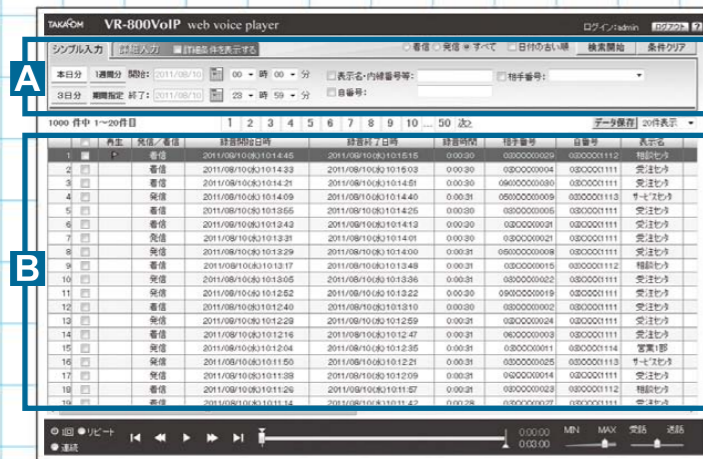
TAKACOM VR-800VoIP web voice player

ログイン:admin ログアウト ?

A

シンプル入力 詳細入力 詳細条件を表示する

○着信 ○発信 ◉すべて □日付の古い順 検索開始 条件クリア

本日分 1週間分 開始: 2011/08/10 00 時 00 分 □表示名・内線番号等: □相手番号:

3日分 期間指定 終了: 2011/08/10 23 時 59 分 □自番号:

1000 件中 1〜20件目 1 2 3 4 5 6 7 8 9 10 ... 50 次≫ データ保存 20件表示

B

| | | 再生 | 発信/着信 | 録音開始日時 | 録音終了日時 | 録音時間 | 相手番号 | 自番号 | 表示名 |
|---|---|---|---|---|---|---|---|---|---|
| 1 | | ▶ | 着信 | 2011/08/10(水)10:14:45 | 2011/08/10(水)10:15:15 | 0:00:30 | 0300000029 | 0300001112 | 相談センタ |
| 2 | | | 着信 | 2011/08/10(水)10:14:33 | 2011/08/10(水)10:15:03 | 0:00:30 | 0300000004 | 0300001111 | 受注センタ |
| 3 | | | 発信 | 2011/08/10(水)10:14:21 | 2011/08/10(水)10:14:51 | 0:00:30 | 0900000030 | 0300001111 | 受注センタ |
| 4 | | | 発信 | 2011/08/10(水)10:14:09 | 2011/08/10(水)10:14:40 | 0:00:31 | 0800000009 | 0300001113 | サービスセンタ |
| 5 | | | 着信 | 2011/08/10(水)10:13:55 | 2011/08/10(水)10:14:25 | 0:00:30 | 0300000005 | 0300001111 | 受注センタ |
| 6 | | | 着信 | 2011/08/10(水)10:13:42 | 2011/08/10(水)10:14:12 | 0:00:30 | 0300000031 | 0300001111 | 受注センタ |
| 7 | | | 発信 | 2011/08/10(水)10:13:31 | 2011/08/10(水)10:14:01 | 0:00:30 | 0300000021 | 0300001111 | 受注センタ |
| 8 | | | 発信 | 2011/08/10(水)10:13:29 | 2011/08/10(水)10:14:00 | 0:00:31 | 0800000008 | 0300001111 | 受注センタ |
| 9 | | | 着信 | 2011/08/10(水)10:13:17 | 2011/08/10(水)10:13:48 | 0:00:31 | 0300000001 | 0300001112 | 相談センタ |
| 10 | | | 着信 | 2011/08/10(水)10:13:05 | 2011/08/10(水)10:13:36 | 0:00:31 | 0300000022 | 0300001111 | 受注センタ |
| 11 | | | 発信 | 2011/08/10(水)10:12:52 | 2011/08/10(水)10:13:22 | 0:00:30 | 0900000019 | 0300001111 | 受注センタ |
| 12 | | | 着信 | 2011/08/10(水)10:12:40 | 2011/08/10(水)10:13:10 | 0:00:30 | 0300000002 | 0300001111 | 受注センタ |
| 13 | | | 発信 | 2011/08/10(水)10:12:29 | 2011/08/10(水)10:12:59 | 0:00:30 | 0300000024 | 0300001111 | 受注センタ |
| 14 | | | 着信 | 2011/08/10(水)10:12:16 | 2011/08/10(水)10:12:47 | 0:00:31 | 0600000003 | 0300001111 | 受注センタ |
| 15 | | | 発信 | 2011/08/10(水)10:12:04 | 2011/08/10(水)10:12:35 | 0:00:31 | 0300000011 | 0300001114 | 営業1部 |
| 16 | | | 発信 | 2011/08/10(水)10:11:50 | 2011/08/10(水)10:12:21 | 0:00:31 | 0300000025 | 0300001113 | サービスセンタ |
| 17 | | | 発信 | 2011/08/10(水)10:11:38 | 2011/08/10(水)10:12:09 | 0:00:31 | 0600000014 | 0300001111 | 受注センタ |
| 18 | | | 着信 | 2011/08/10(水)10:11:26 | 2011/08/10(水)10:11:57 | 0:00:31 | 0300000023 | 0300001112 | 相談センタ |
| 19 | | | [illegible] | 2011/08/10(水)10:11:14 | 2011/08/10(水)10:11:42 | 0:00:28 | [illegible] | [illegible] | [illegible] |

○1回 ●リピート ●連続 0:00:00 0:03:00 MIN MAX 受話 送話